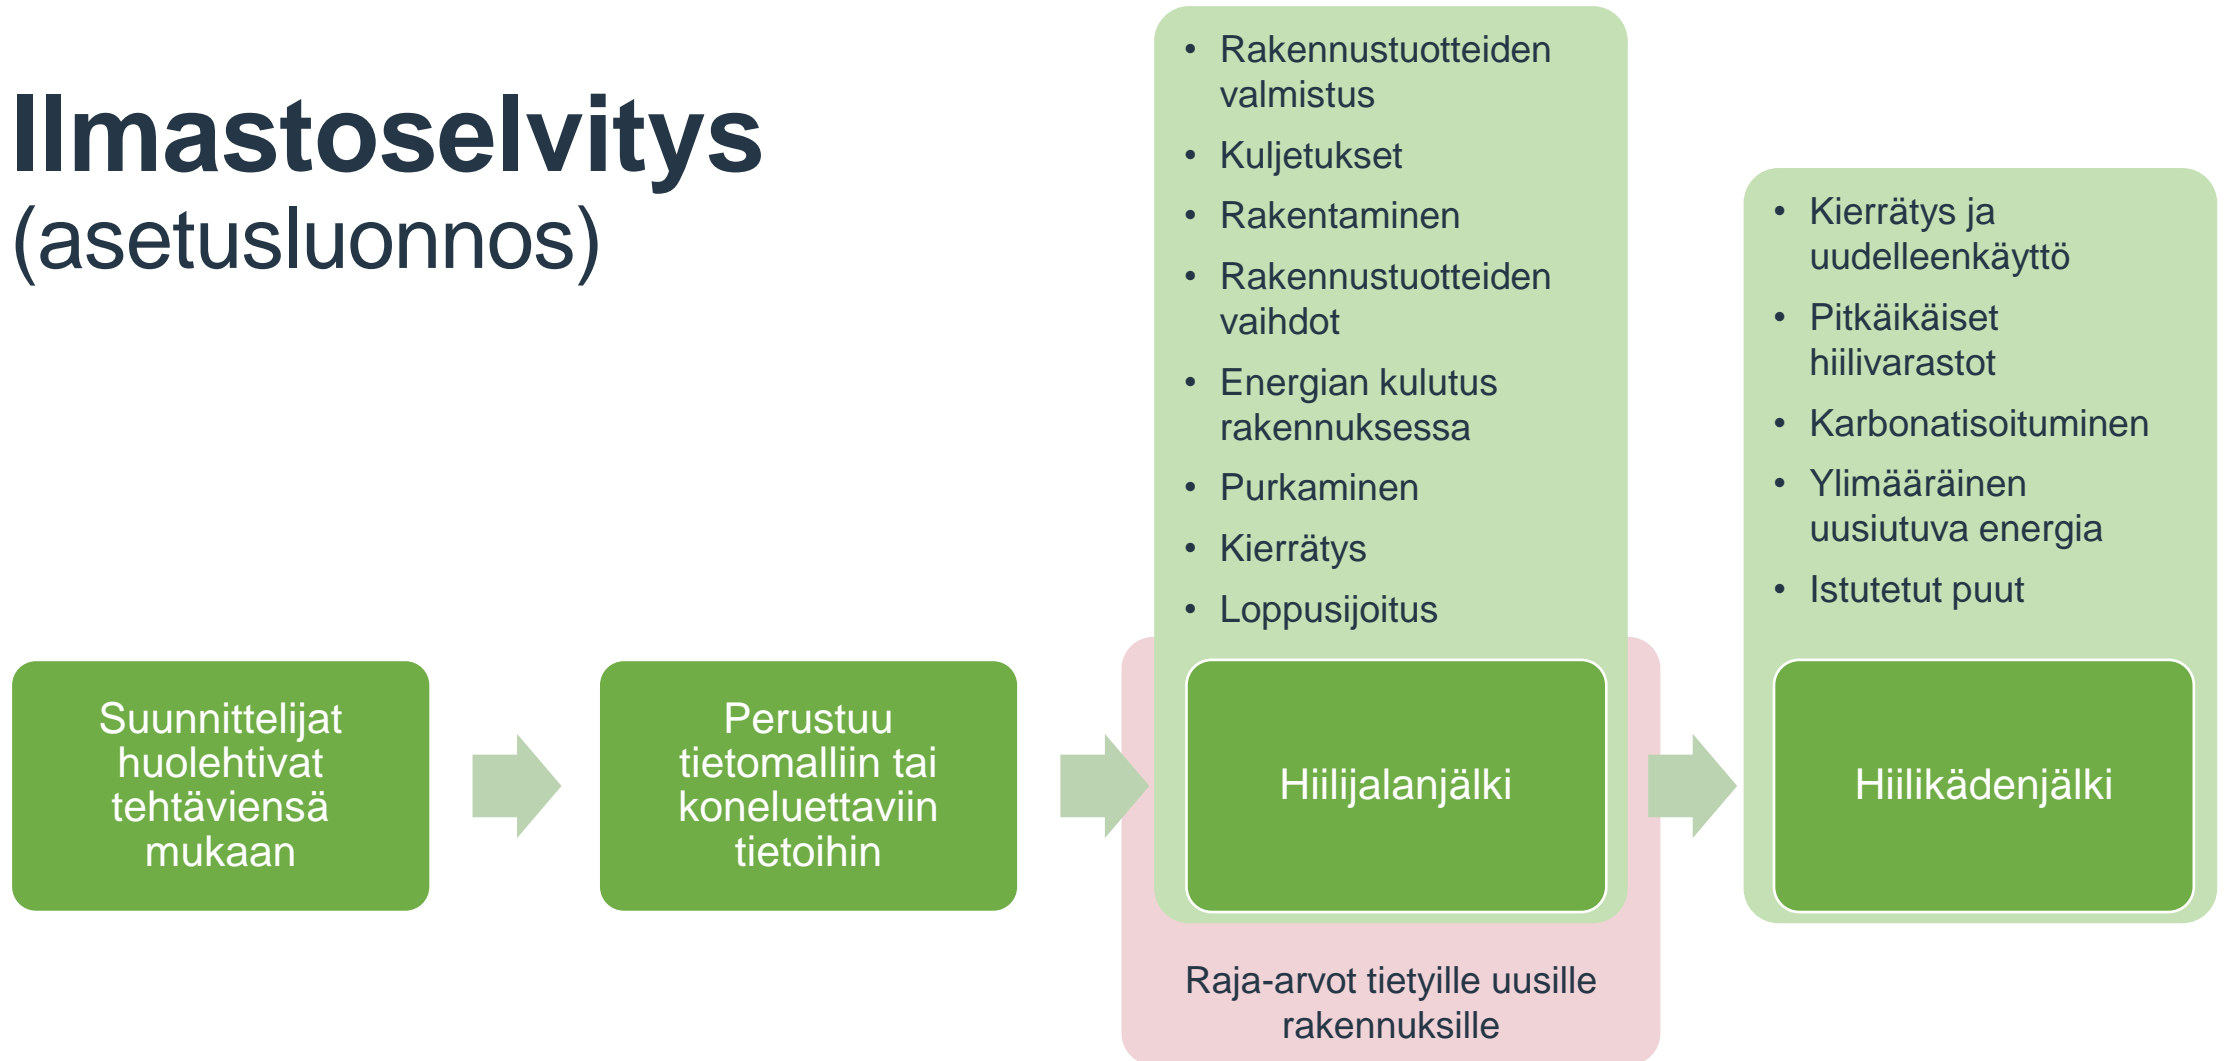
Ilmastoselvitys
(asetusluonnos)

Suunnittelijat huolehtivat tehtäviensä mukaan

Perustuu tietomalliin tai koneluettaviin tietoihin

- Rakennustuotteiden valmistus
- Kuljetukset
- Rakentaminen
- Rakennustuotteiden vaihdot
- Energian kulutus rakennuksessa
- Purkaminen
- Kierrätys
- Loppusijoitus

Hiilijalanjälki

Raja-arvot tietyille uusille rakennuksille

- Kierrätys ja uudelleenkäyttö
- Pitkäikäiset hiilivarastot
- Karbonatisoituminen
- Ylimääräinen uusiutuva energia
- Istutetut puut

Hiilikädenjälki